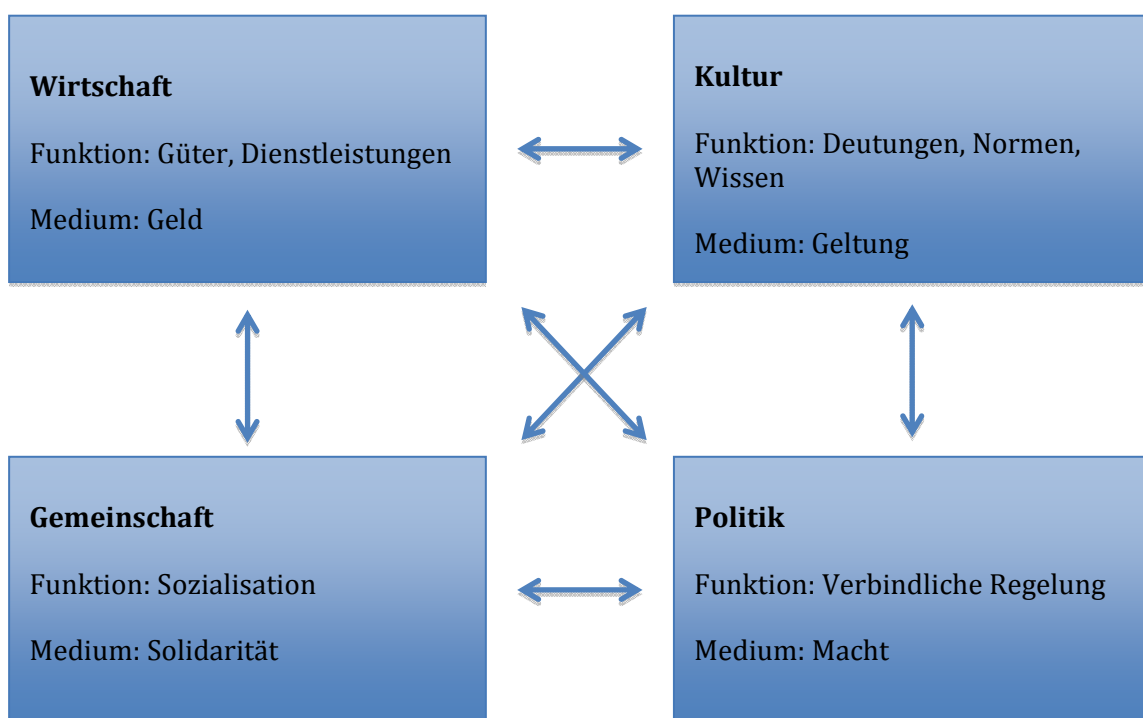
**Wirtschaft**

Funktion: Güter, Dienstleistungen

Medium: Geld

**Kultur**

Funktion: Deutungen, Normen, Wissen

Medium: Geltung

**Gemeinschaft**

Funktion: Sozialisation

Medium: Solidarität

**Politik**

Funktion: Verbindliche Regelung

Medium: Macht